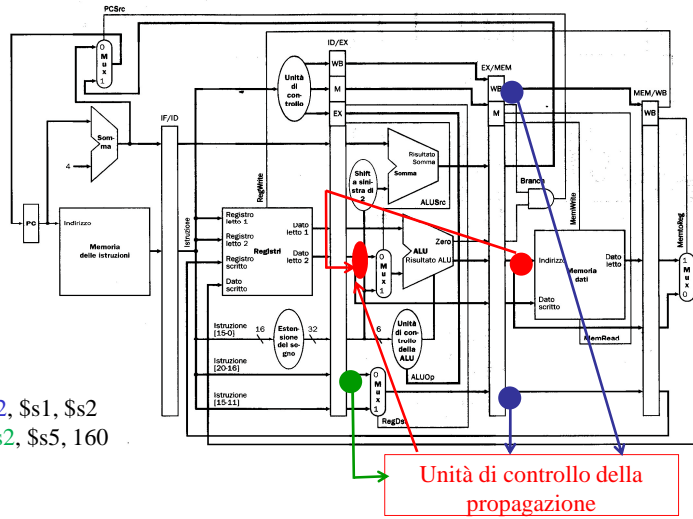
PCSrc

0
M
u
x
1

ID/EX

EX/MEM

MEM/WB

Unità di controllo

WB

M

EX

WB

M

WB

IF/ID

Somma

4

RegWrite

Shift a sinistra di 2

Risultato Somma

Somma

ALUSrc

Branch

MemWrite

MemtoReg

PC

Indirizzo

Memoria delle istruzioni

Istruzione

Registro letto 1

Registro letto 2

Registro scritto

Dato scritto

Registri

Dato letto 1

Dato letto 2

0
M
u
x
1

ALU

Zero

Risultato ALU

Indirizzo

Memoria dati

Dato letto

Dato scritto

1
M
u
x
0

Istruzione [15-0]

16

Estensione del segno

32

6

Unità di controllo della ALU

MemRead

Istruzione [20-16]

Istruzione [15-11]

0
M
u
x
1

ALUOp

RegDst

2, $s1, $s2

s2, $s5, 160

Unità di controllo della propagazione